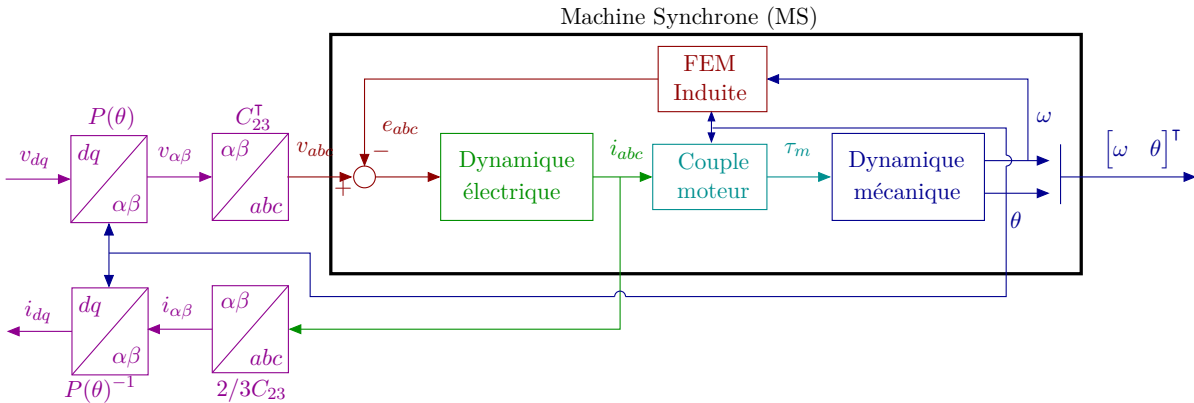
Machine Synchrone (MS)

FEM
Induite

$\omega$

$e_{abc}$

$\left[\omega \quad \theta\right]^{\intercal}$

$P(\theta)$

$C_{23}^{\intercal}$

$v_{dq}$

$dq$

$\alpha\beta$

$v_{\alpha\beta}$

$\alpha\beta$

$abc$

$v_{abc}$

$-$

$+$

Dynamique
électrique

$i_{abc}$

Couple
moteur

$\tau_m$

Dynamique
mécanique

$\theta$

$i_{dq}$

$dq$

$\alpha\beta$

$i_{\alpha\beta}$

$\alpha\beta$

$abc$

$P(\theta)^{-1}$

$2/3C_{23}$